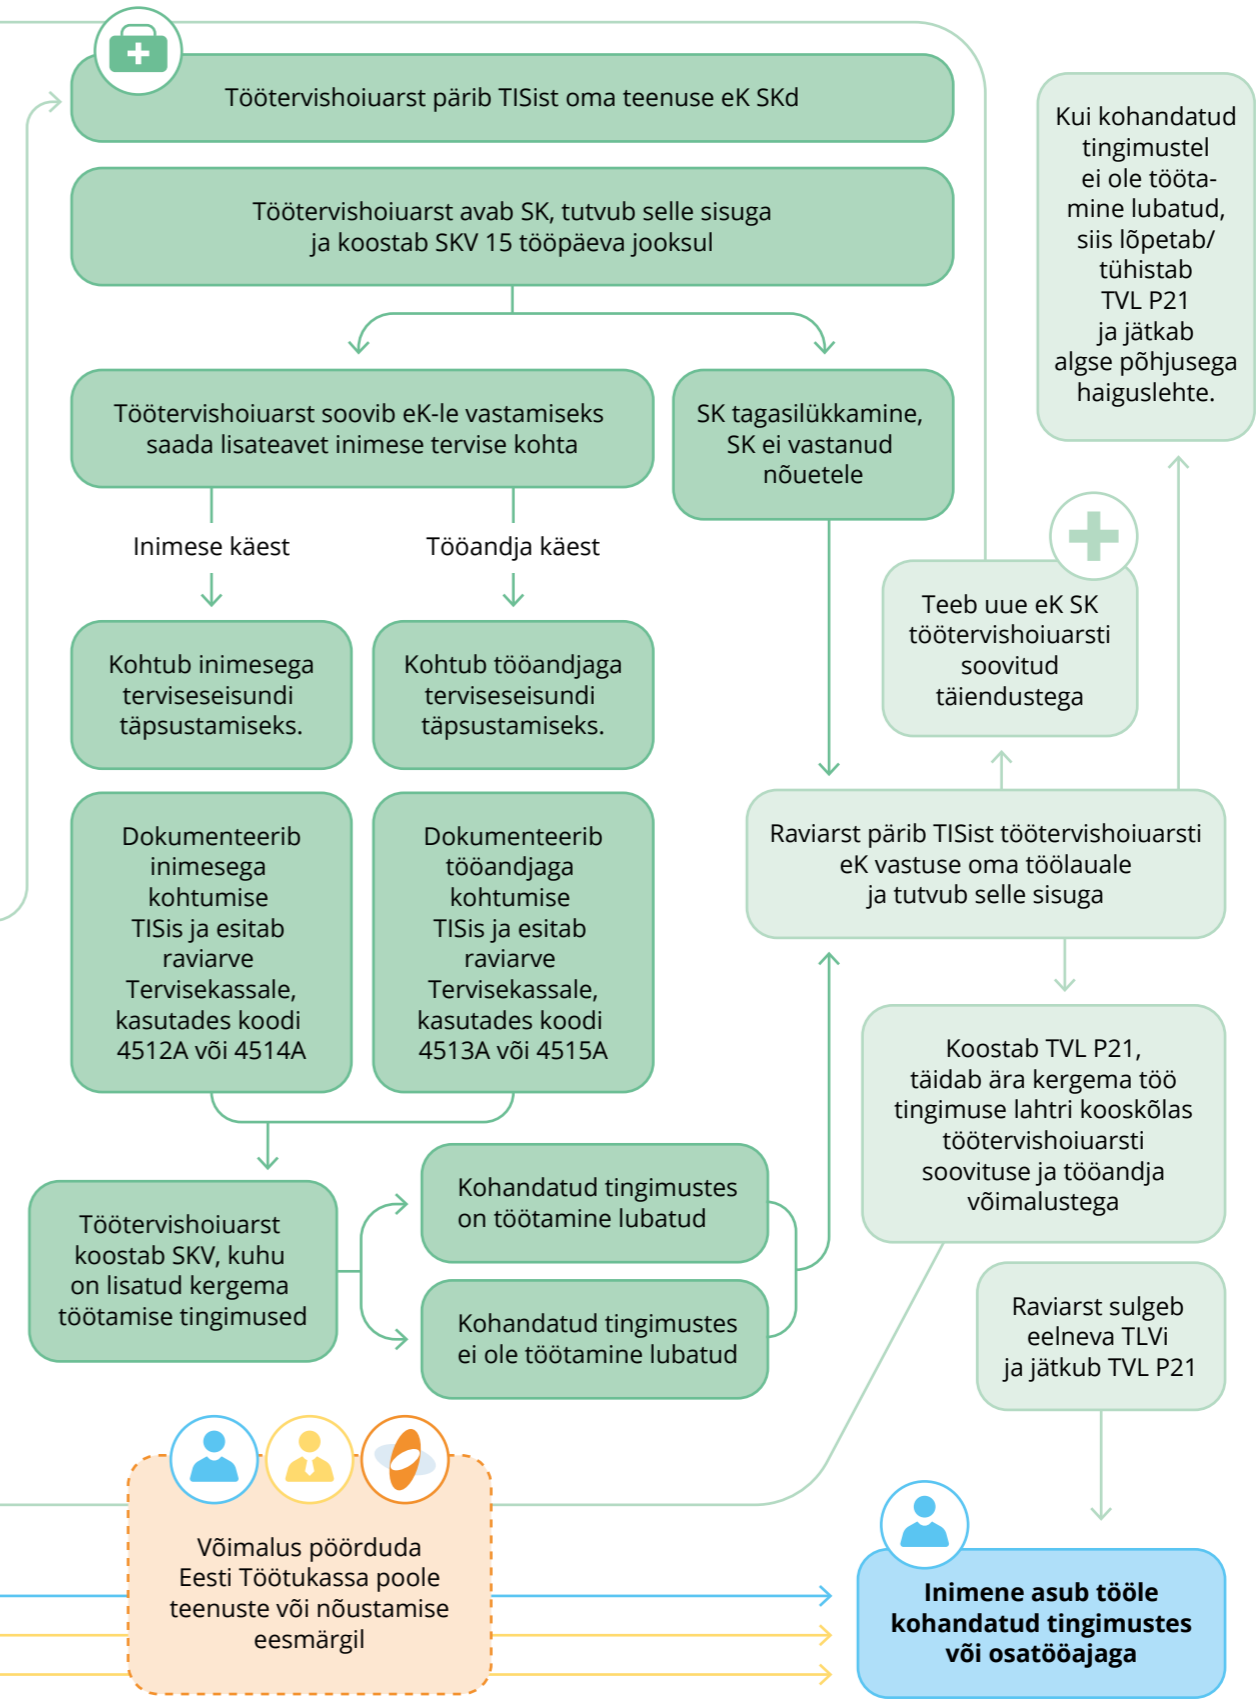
Töötervishoiuarst pärib TISist oma teenuse eK SKd

Töötervishoiuarst avab SK, tutvub selle sisuga ja koostab SKV 15 tööpäeva jooksul

Kui kohandatud tingimustel ei ole töötamine lubatud, siis lõpetab/ tühistab TVL P21 ja jätkab algse põhjusega haiguslehte.

Töötervishoiuarst soovib eK-le vastamiseks saada lisateavet inimese tervise kohta

SK tagasilükkamine, SK ei vastanud nõuetele

Inimese käest

Tööandja käest

Teeb uue eK SK töötervishoiuarsti soovitud täiendustega

Kohtub inimesega terviseseisundi täpsustamiseks.

Kohtub tööandjaga terviseseisundi täpsustamiseks.

Dokumenteerib inimesega kohtumise TISis ja esitab raviarve Tervisekassale, kasutades koodi 4512A või 4514A

Dokumenteerib tööandjaga kohtumise TISis ja esitab raviarve Tervisekassale, kasutades koodi 4513A või 4515A

Raviarst pärib TISist töötervishoiuarsti eK vastuse oma töölauale ja tutvub selle sisuga

Koostab TVL P21, täidab ära kergema töö tingimuse lahtri kooskõlas töötervishoiuarsti soovituse ja tööandja võimalustega

Töötervishoiuarst koostab SKV, kuhu on lisatud kergema töötamise tingimused

Kohandatud tingimustes on töötamine lubatud

Kohandatud tingimustes ei ole töötamine lubatud

Raviarst sulgeb eelneva TLVi ja jätkub TVL P21

Võimalus pöörduda Eesti Töötukassa poole teenuste või nõustamise eesmärgil

Inimene asub tööle kohandatud tingimustes või osatööajaga